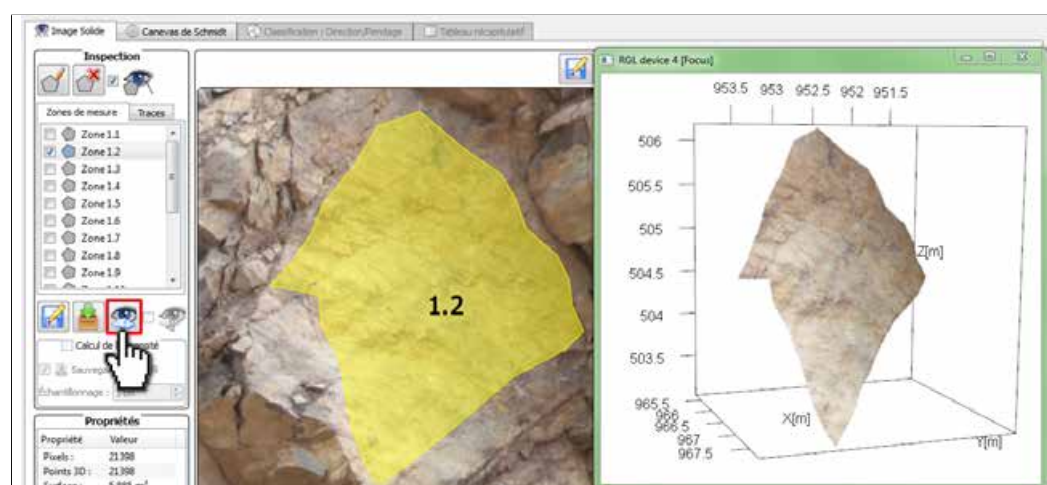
Image Solide
Canevas de Schmidt
Classification : Direction/Pendage
Tableau récapitulatif

Inspection
Zones de mesure
Traces
Zone 1.1
Zone 1.2
Zone 1.3
Zone 1.4
Zone 1.5
Zone 1.6
Zone 1.7
Zone 1.8
Zone 1.9

Calcul de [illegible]sité
Sauvega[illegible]
Échantillonnage : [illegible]

Propriétés
| Propriété | Valeur |
|---|---|
| Pixels : | 21398 |
| Points 3D : | 21398 |
| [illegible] | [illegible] |

1.2

RGL device 4 [Focus]
953.5 953 952.5 952 951.5
506
505.5
505
504.5
504
503.5
Z[m]
965.5
966
966.5
967
967.5
X[m]
Y[m]